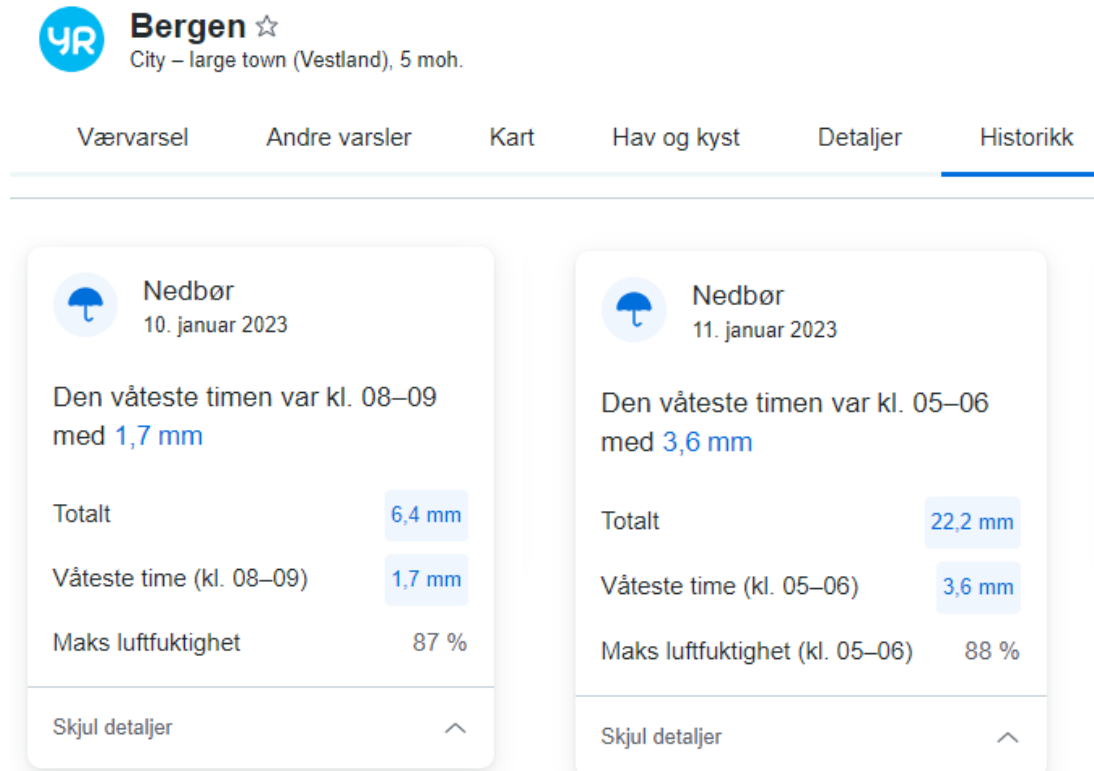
YR

Bergen ☆
City – large town (Vestland), 5 moh.

Værvarsel Andre varsler Kart Hav og kyst Detaljer Historikk

Nedbør
10. januar 2023

Den våteste timen var kl. 08–09 med 1,7 mm

| | |
|---|---|
| Totalt | 6,4 mm |
| Våteste time (kl. 08–09) | 1,7 mm |
| Maks luftfuktighet | 87 % |

Skjul detaljer

Nedbør
11. januar 2023

Den våteste timen var kl. 05–06 med 3,6 mm

| | |
|---|---|
| Totalt | 22,2 mm |
| Våteste time (kl. 05–06) | 3,6 mm |
| Maks luftfuktighet (kl. 05–06) | 88 % |

Skjul detaljer